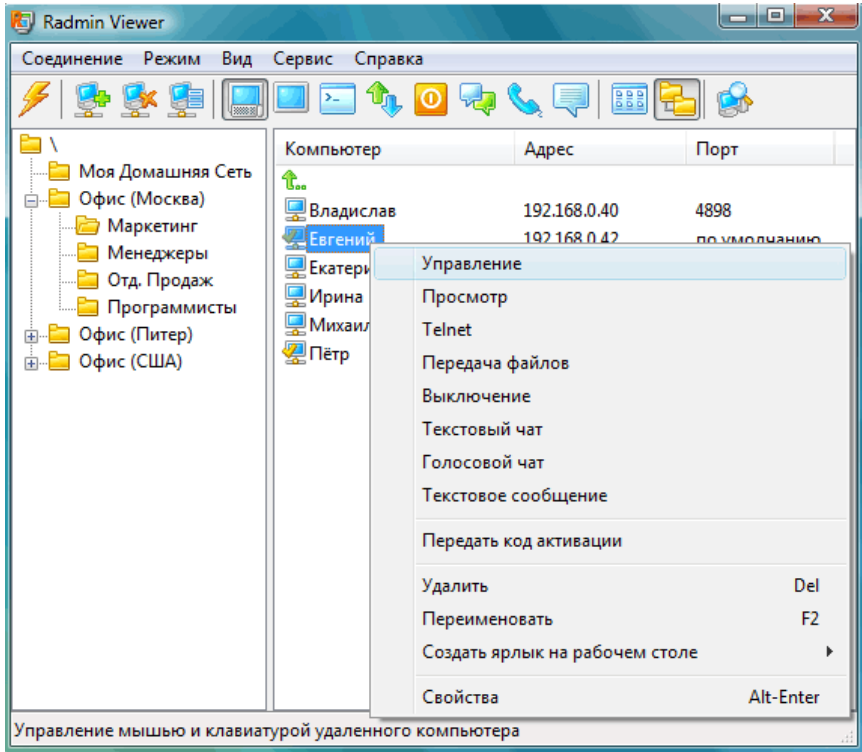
Radmin Viewer

Соединение Режим Вид Сервис Справка

\
Моя Домашняя Сеть
Офис (Москва)
Маркетинг
Менеджеры
Отд. Продаж
Программисты
Офис (Питер)
Офис (США)

| Компьютер | Адрес | Порт |
|---|---|---|
| .. | | |
| Владислав | 192.168.0.40 | 4898 |
| Евгений | 192.168.0.42 | по умолчанию |
| Екатери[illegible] | | |
| Ирина | | |
| Михаил | | |
| Пётр | | |

Управление
Просмотр
Telnet
Передача файлов
Выключение
Текстовый чат
Голосовой чат
Текстовое сообщение
Передать код активации
Удалить Del
Переименовать F2
Создать ярлык на рабочем столе
Свойства Alt-Enter

Управление мышью и клавиатурой удаленного компьютера